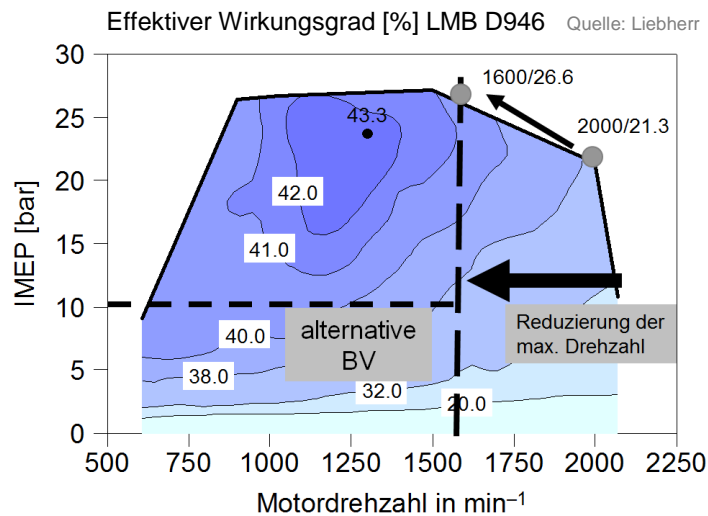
Effektiver Wirkungsgrad [%] LMB D946 Quelle: Liebherr

1600/26.6

43.3

2000/21.3

42.0

41.0

40.0

alternative BV

Reduzierung der max. Drehzahl

38.0

32.0

20.0

IMEP [bar]

30
25
20
15
10
5
0

500 750 1000 1250 1500 1750 2000 2250

Motordrehzahl in $\text{min}^{-1}$